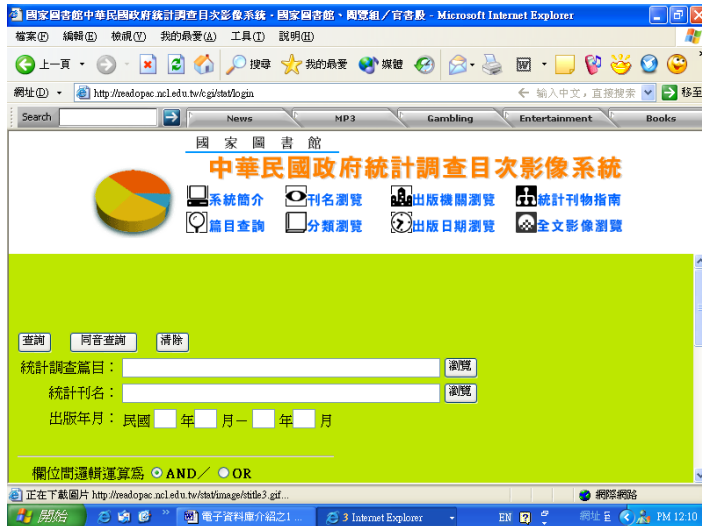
國家圖書館中華民國政府統計調查目次影像系統 - 國家圖書館，閱覽組／官書股 - Microsoft Internet Explorer

檔案(F) 編輯(E) 檢視(V) 我的最愛(A) 工具(T) 說明(H)

上一頁 搜尋 我的最愛 媒體

網址(D) http://readopac.ncl.edu.tw/cgi/stat/login 輸入中文，直接搜索 移至

Search News MP3 Gambling Entertainment Books

國 家 圖 書 館

中華民國政府統計調查目次影像系統

系統簡介 刊名瀏覽 出版機關瀏覽 統計刊物指南

篇目查詢 分類瀏覽 出版日期瀏覽 全文影像瀏覽

查詢 同音查詢 清除

統計調查篇目： 瀏覽

統計刊名： 瀏覽

出版年月： 民國 年 月－ 年 月

欄位間邏輯運算為 AND／ OR

正在下載圖片 http://readopac.ncl.edu.tw/stat/image/stitle3.gif...

網際網路

開始 電子資料庫介紹之1 ... 3 Internet Explorer EN 網址 PM 12:10